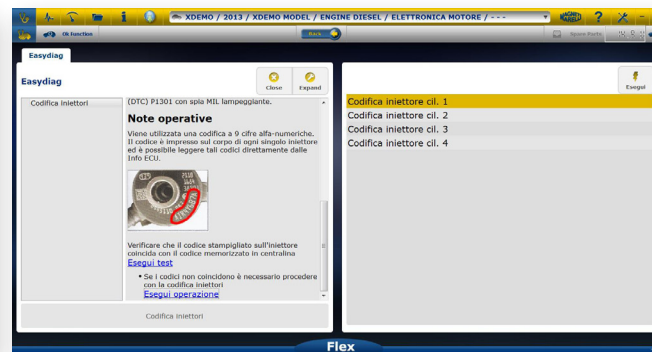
XDEMO / 2013 / XDEMO MODEL / ENGINE DIESEL / ELETTRONICA MOTORE / - - -

Ok function

Back

Spare Parts

Easydiag

Easydiag

Close

Expand

Codifica iniettori

(DTC) P1301 con spia MIL lampeggiante.

Note operative

Viene utilizzata una codifica a 9 cifre alfa-numeriche. Il codice è impresso sul corpo di ogni singolo iniettore ed è possibile leggere tali codici direttamente dalle Info ECU.

Verificare che il codice stampigliato sull'iniettore coincida con il codice memorizzato in centralina

Esegui test

• Se i codici non coincidono è necessario procedere con la codifica iniettori

Esegui operazione

Codifica iniettori

Esegui

Codifica iniettore cil. 1

Codifica iniettore cil. 2

Codifica iniettore cil. 3

Codifica iniettore cil. 4

Flex